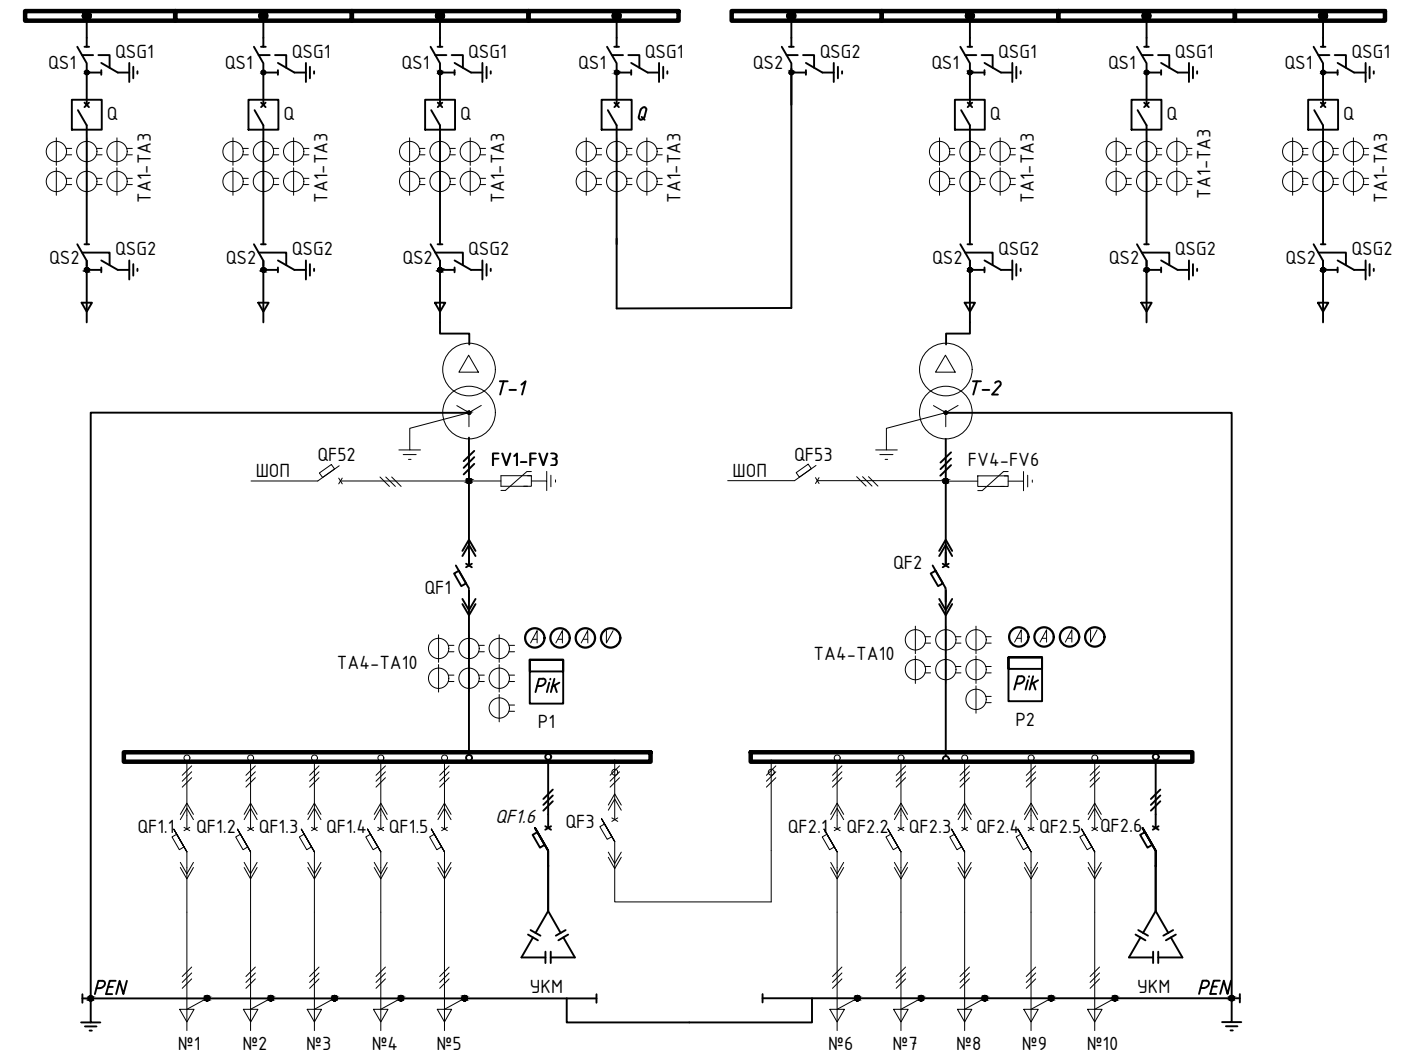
QS1 QSG1 Q TA1-TA3 QS2 QSG2
QS1 QSG1 Q TA1-TA3 QS2 QSG2
QS1 QSG1 Q TA1-TA3 QS2 QSG2
QS1 QSG1 Q TA1-TA3
QS2 QSG2
QS1 QSG1 Q TA1-TA3 QS2 QSG2
QS1 QSG1 Q TA1-TA3 QS2 QSG2
QS1 QSG1 Q TA1-TA3 QS2 QSG2

T-1
T-2
ШОП QF52 FV1-FV3
ШОП QF53 FV4-FV6
QF1
QF2
TA4-TA10 A A A V Pik P1
TA4-TA10 A A A V Pik P2

QF1.1 QF1.2 QF1.3 QF1.4 QF1.5 QF1.6 QF3
QF2.1 QF2.2 QF2.3 QF2.4 QF2.5 QF2.6

PEN
УКМ
УКМ
PEN
№1 №2 №3 №4 №5
№6 №7 №8 №9 №10